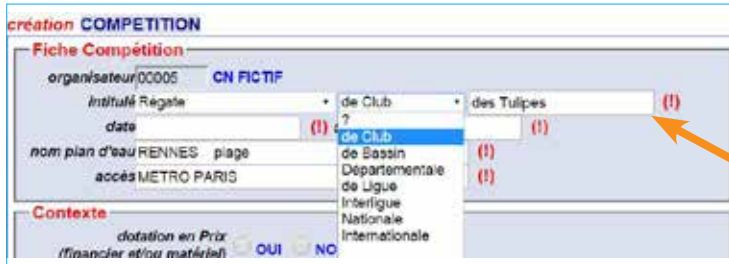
création COMPETITION

Fiche Compétition

organisateur 00005 CN FICTIF

intitulé Régate de Club des Tulipes (!)

date (!) (!)

nom plan d'eau RENNES plage (!)

accès METRO PARIS (!)

?
de Club
de Bassin
Départementale
de Ligue
Interligue
Nationale
Internationale

Contexte

dotation en Prix (financier et/ou matériel) OUI NO